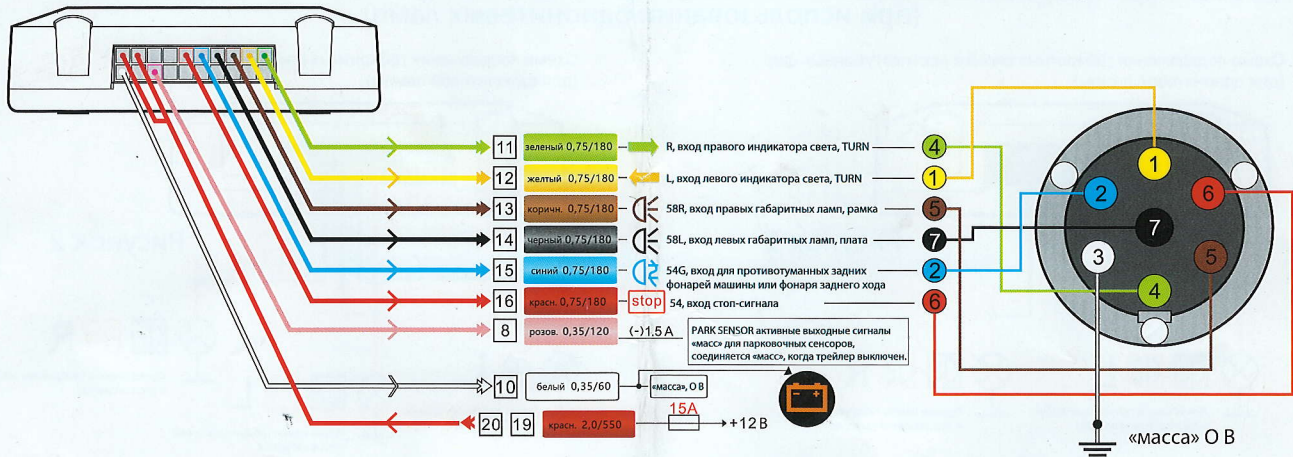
11 зеленый 0,75/180 R, вход правого индикатора света, TURN 4

12 желтый 0,75/180 L, вход левого индикатора света, TURN 1

13 коричн. 0,75/180 58R, вход правых габаритных ламп, рамка 5

14 черный 0,75/180 58L, вход левых габаритных ламп, плата 7

15 синий 0,75/180 54G, вход для противотуманных задних фонарей машины или фонаря заднего хода 2

16 красн. 0,75/180 stop 54, вход стоп-сигнала 6

8 розов. 0,35/120 (-)1.5 A PARK SENSOR активные выходные сигналы «масс» для парковочных сенсоров, соединяется «масс», когда трейлер выключен.

10 белый 0,35/60 «масса», О В

20 19 красн. 2,0/550 15A +12 В

1 2 6 7 3 5 4

«масса» О В